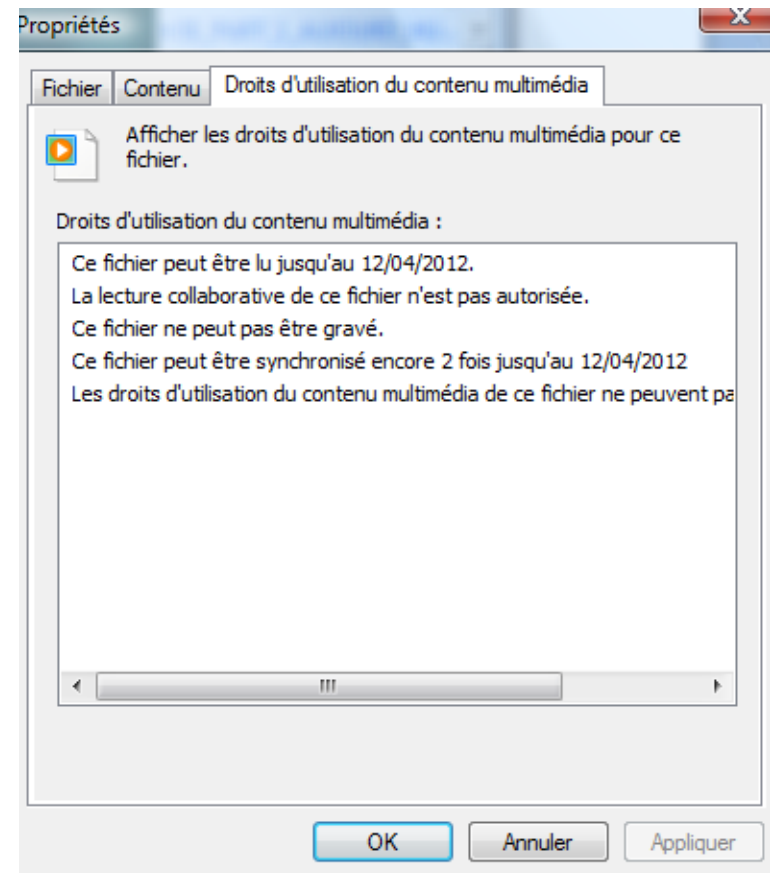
Propriétés

Fichier | Contenu | Droits d'utilisation du contenu multimédia

Afficher les droits d'utilisation du contenu multimédia pour ce fichier.

Droits d'utilisation du contenu multimédia :

Ce fichier peut être lu jusqu'au 12/04/2012.
La lecture collaborative de ce fichier n'est pas autorisée.
Ce fichier ne peut pas être gravé.
Ce fichier peut être synchronisé encore 2 fois jusqu'au 12/04/2012
Les droits d'utilisation du contenu multimédia de ce fichier ne peuvent pa

OK Annuler Appliquer